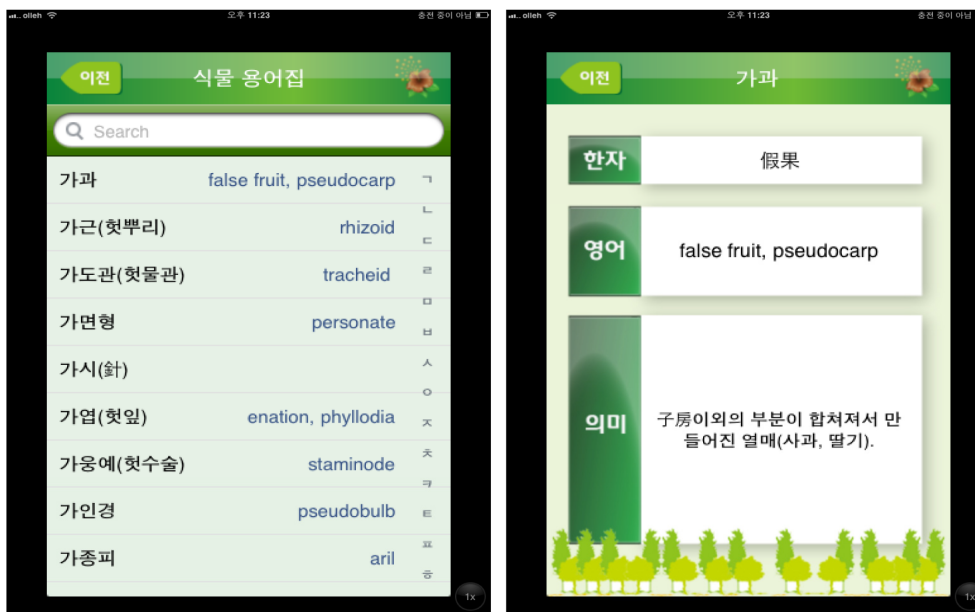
olleh 오후 11:23 충전 중이 아님

이전 식물 용어집

Search

| | |
|---|---|
| 가과 | false fruit, pseudocarp |
| 가근(헛뿌리) | rhizoid |
| 가도관(헛물관) | tracheid |
| 가면형 | personate |
| 가시(針) | |
| 가엽(헛잎) | enation, phyllodia |
| 가웅예(헛수술) | staminode |
| 가인경 | pseudobulb |
| 가종피 | aril |

ㄱ ㄴ ㄷ ㄹ ㅁ ㅂ ㅅ ㅇ ㅈ ㅊ ㅋ ㅌ ㅍ ㅎ

1x

olleh 오후 11:23 충전 중이 아님

이전 가과

한자 假果

영어 false fruit, pseudocarp

의미 子房이외의 부분이 합쳐져서 만들어진 열매(사과, 딸기).

1x